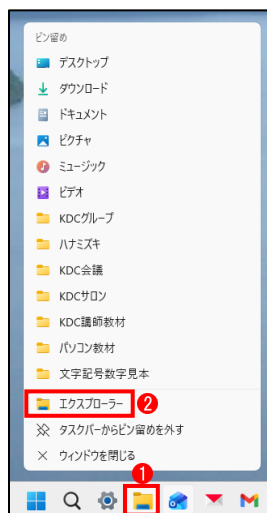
ピン留め
デスクトップ
ダウンロード
ドキュメント
ピクチャ
ミュージック
ビデオ
KDCグループ
ハナミズキ
KDC会議
KDCサロン
KDC講師教材
パソコン教材
文字記号数字見本
エクスプローラー
2
タスクバーからピン留めを外す
ウィンドウを閉じる
1